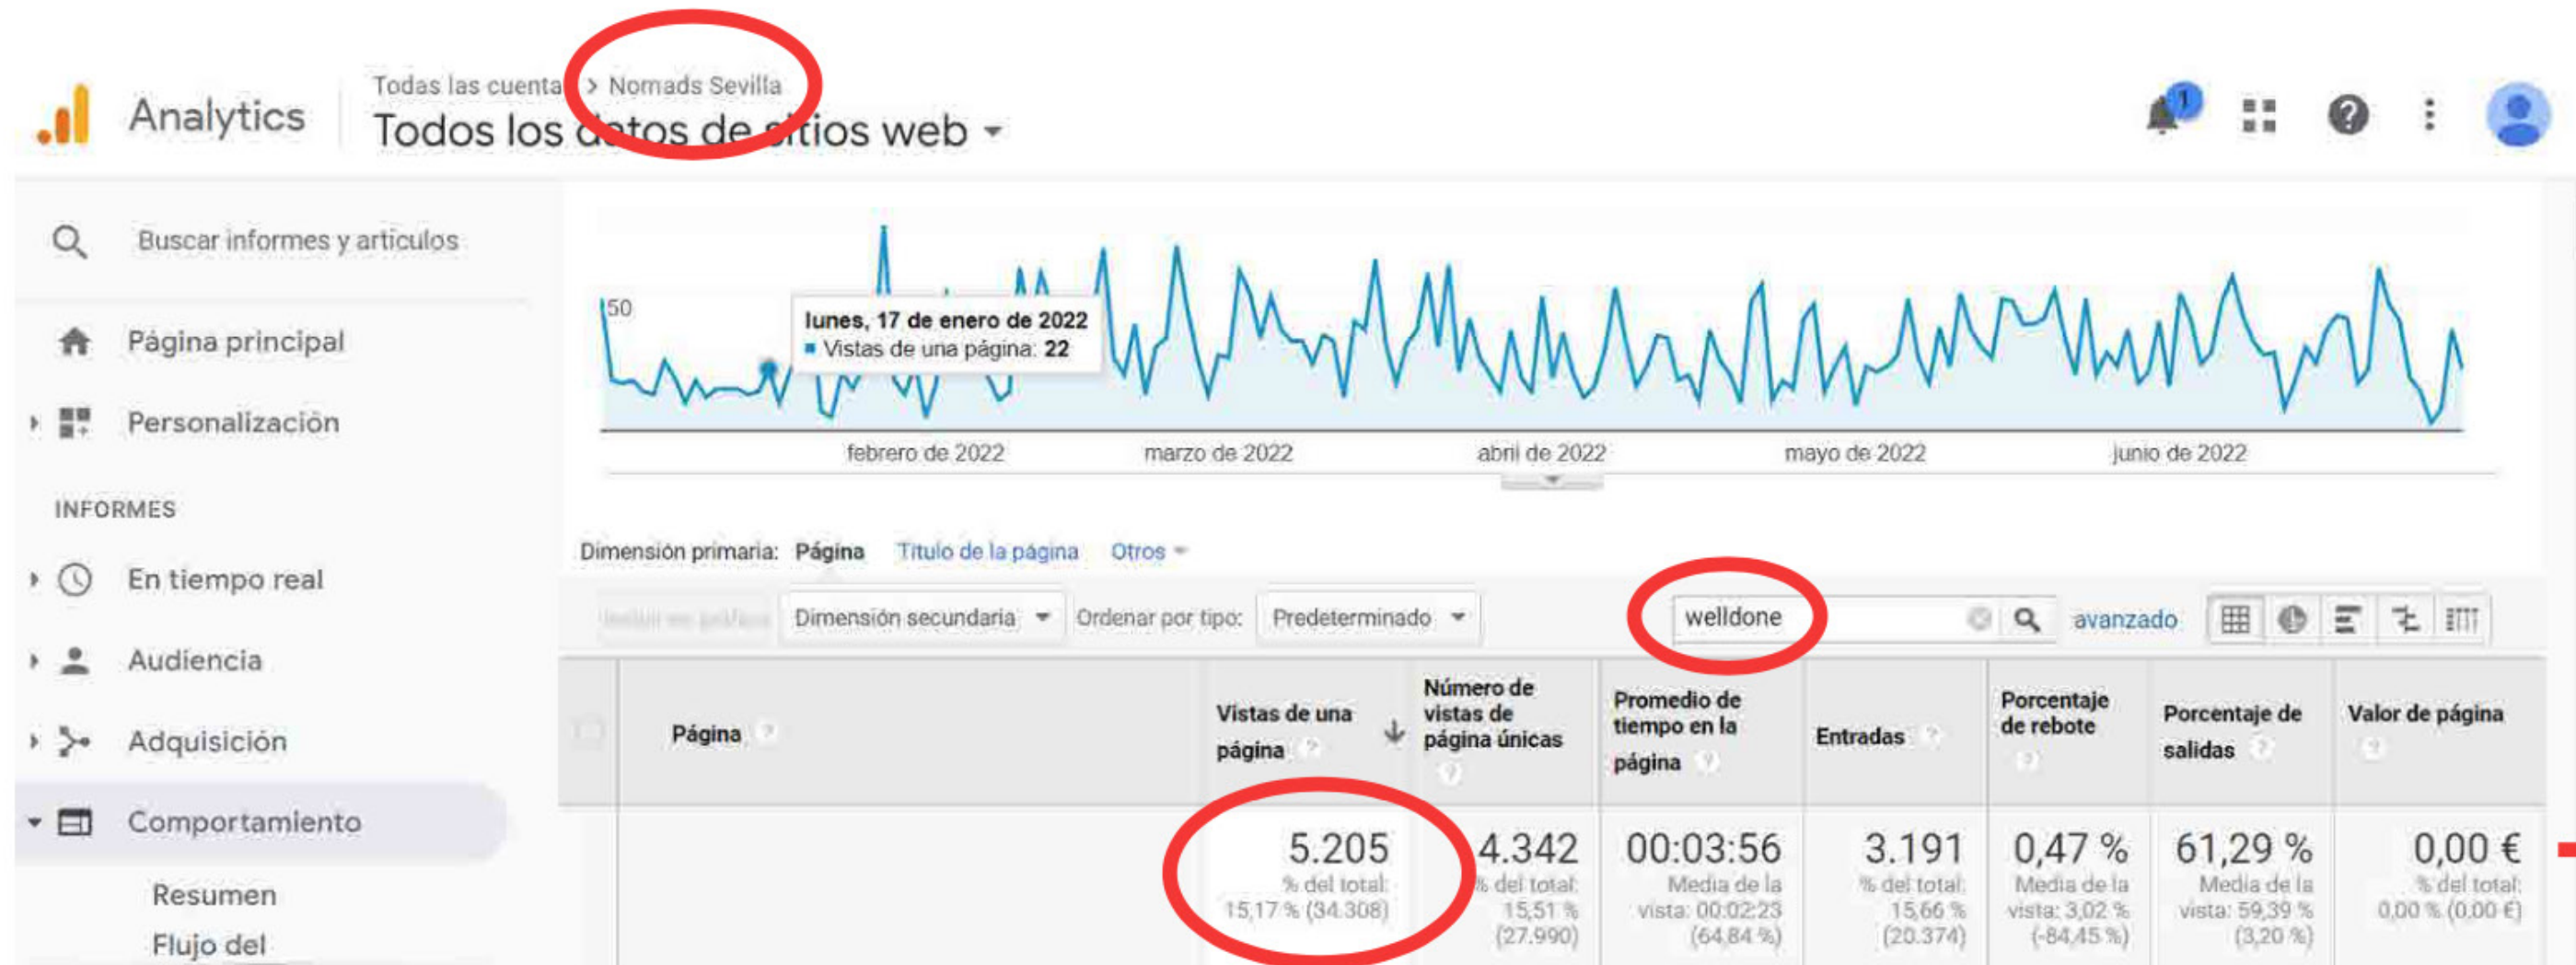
Analytics

Todas las cuenta > Nomads Sevilla
Todos los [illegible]tos de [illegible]itios web

1

Buscar informes y artículos

Página principal

Personalización

INFORMES

En tiempo real

Audiencia

Adquisición

Comportamiento

Resumen

Flujo del

50

lunes, 17 de enero de 2022
Vistas de una página: 22

febrero de 2022 marzo de 2022 abril de 2022 mayo de 2022 junio de 2022

Dimensión primaria: Página Título de la página Otros

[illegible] Dimensión secundaria Ordenar por tipo: Predeterminado welldone avanzado

| Página | Vistas de una página | Número de vistas de página únicas | Promedio de tiempo en la página | Entradas | Porcentaje de rebote | Porcentaje de salidas | Valor de página |
|---|---|---|---|---|---|---|---|
| | 5.205 % del total: 15,17 % (34.308) | 4.342 % del total: 15,51 % (27.990) | 00:03:56 Media de la vista: 00:02:23 (64,84 %) | 3.191 % del total: 15,66 % (20.374) | 0,47 % Media de la vista: 3,02 % (-84,45 %) | 61,29 % Media de la vista: 59,39 % (3,20 %) | 0,00 € % del total: 0,00 % (0,00 €) |